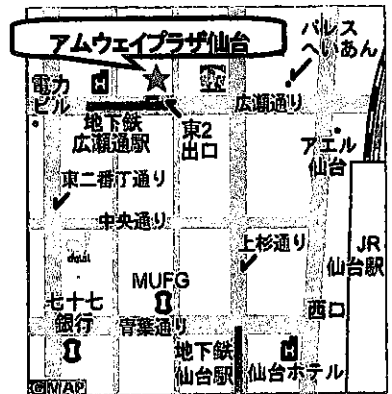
アムウェイプラザ仙台

パレス へいあん

電力 ビル

H

☆

〒

広瀬通り

地下鉄 広瀬通駅

東2 出口

アエル 仙台

東二番丁通り

中央通り

daiei

上杉通り

JR 仙台駅

MUFG

七十七 銀行

青葉通り

西口

地下鉄 仙台駅

H

仙台ホテル

©MAP